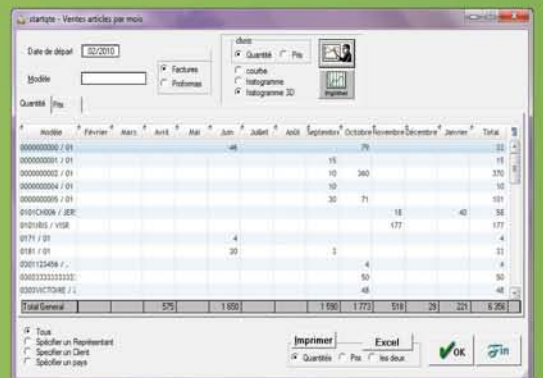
startqte - Ventes articles par mois

Date de départ 02/2010

Modèle

Factures
Proformas

choix
Quantité Prix

courbe
histogramme
histogramme 3D

Imprimer

Quantité Prix

| Modèle | Février | Mars | Avril | Mai | Juin | Juillet | Août | Septembre | Octobre | Novembre | Décembre | Janvier | Total |
|---|---|---|---|---|---|---|---|---|---|---|---|---|---|
| 0000000000 / 01 | | | | | -46 | | | | 79 | | | | 33 |
| 0000000001 / 01 | | | | | | | | 15 | | | | | 15 |
| 0000000002 / 01 | | | | | | | | 10 | 360 | | | | 370 |
| 0000000004 / 01 | | | | | | | | 10 | | | | | 10 |
| 0000000005 / 01 | | | | | | | | 30 | 71 | | | | 101 |
| 0101CH006 / JER | | | | | | | | | | 18 | | 40 | 58 |
| 0101BIS / VISR | | | | | | | | | | 177 | | | 177 |
| 0171 / 01 | | | | | 4 | | | | | | | | 4 |
| 0181 / 01 | | | | | 30 | | | 3 | | | | | 33 |
| 0301123456 / . | | | | | | | | | 4 | | | | 4 |
| 0303333333333 | | | | | | | | | 50 | | | | 50 |
| 0303VICTOIRE / . | | | | | | | | | 48 | | | | 48 |
| Total General | | | 575 | | 1 650 | | | 1 590 | 1 773 | 518 | 29 | 221 | 6 356 |

Tous
Spécifier un Représentant
Spécifier un Client
Spécifier un pays

Imprimer
Excel
Quantités Prix les deux

OK
Fin